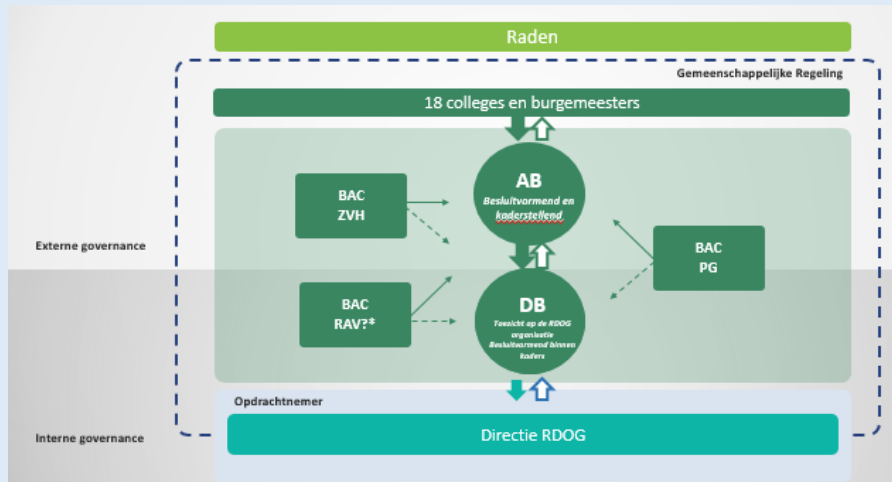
Raden

Gemeenschappelijke Regeling

18 colleges en burgemeesters

BAC
ZVH

AB
Besluitvormend en kaderstellend

BAC
PG

Externe governance

BAC
RAV?*

DB
Toezicht op de RDOG organisatie
Besluitvormend binnen kaders

Opdrachtnemer

Interne governance

Directie RDOG